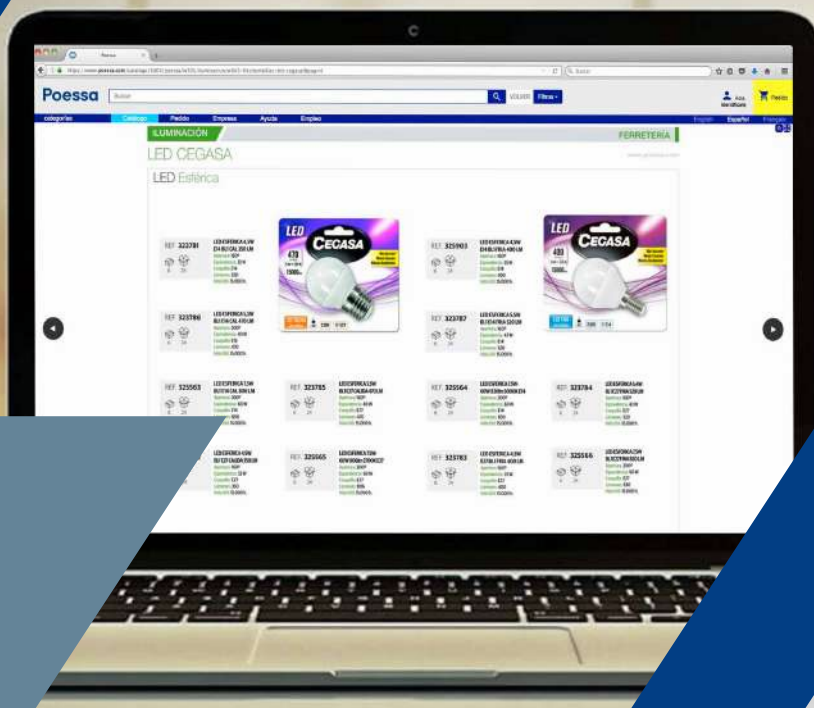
Poessa

Buscar

Filtros

Área Identificarse

Pedido

categorías Catálogo Pedido Empresa Ayuda Empleo

English Español Français

ILUMINACIÓN

FERRETERÍA

LED CEGASA

LED Esférica

REF. 323781

REF. 325903

REF. 323786

REF. 323787

REF. 325563

REF. 323785

REF. 325564

REF. 323784

REF. 325565

REF. 323783

REF. 325566

LED

CEGASA

LED

CEGASA

470

15000

470

15000